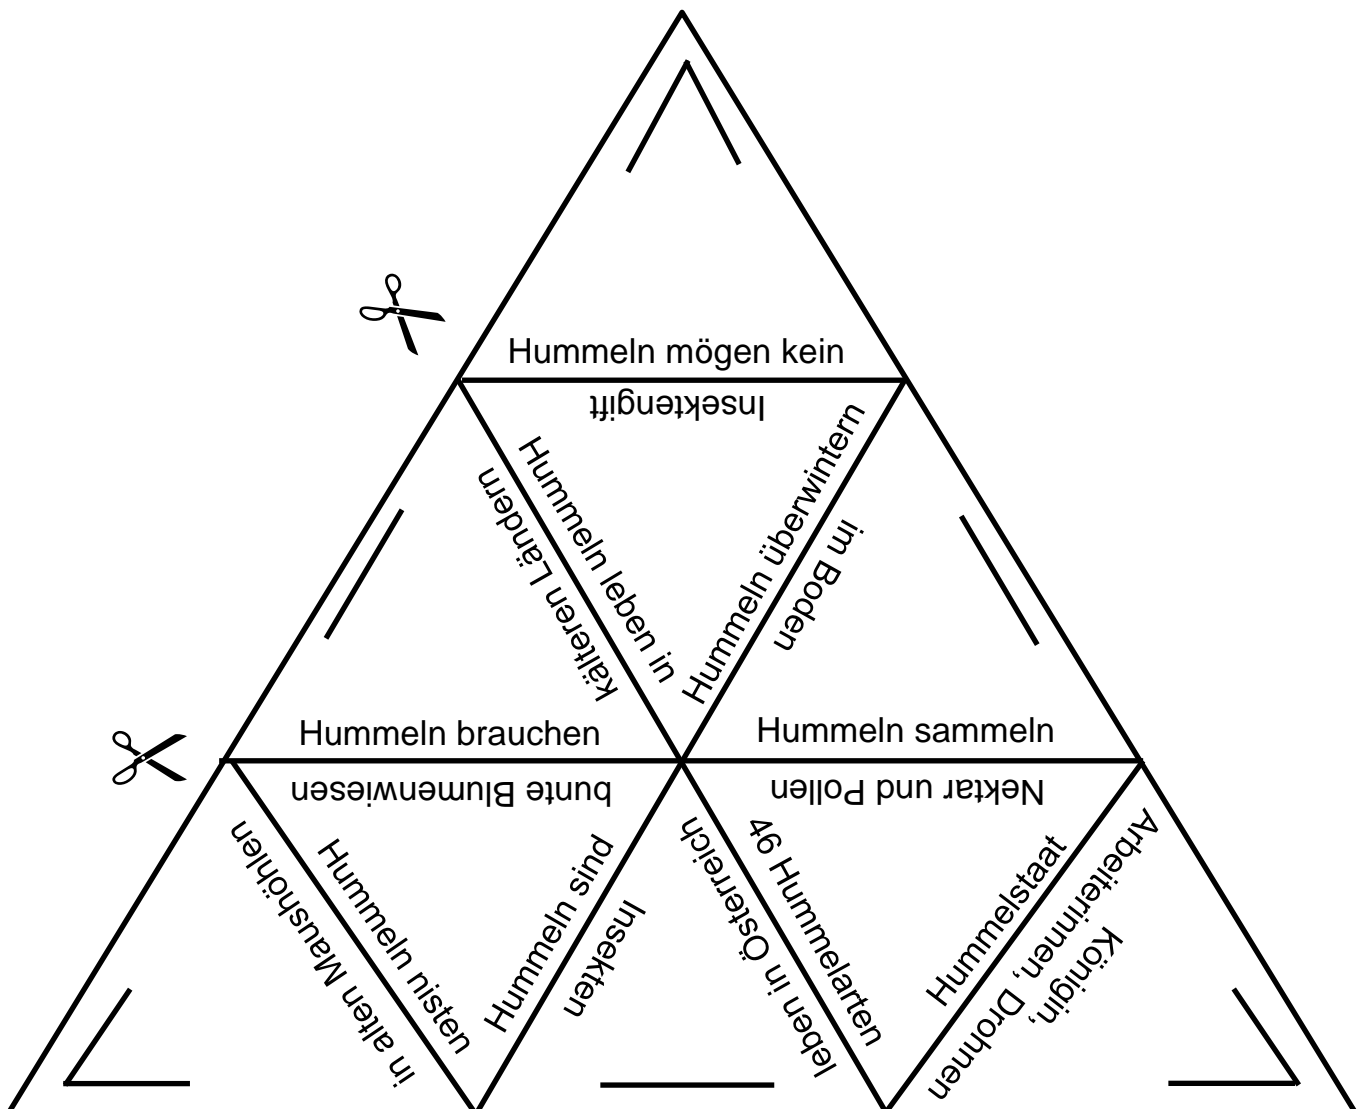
Hummeln mögen kein

Insektengift

Hummeln leben in

kälteren Ländern

Hummeln überwintern

im Boden

Hummeln brauchen

Hummeln sammeln

bunte Blumenwiesen

Nektar und Pollen

in alten Maushöhlen

Hummeln nisten

Hummeln sind

Insekten

leben in Österreich

49 Hummelarten

Hummelstaat

Arbeiterinnen, Königin, Drohnen